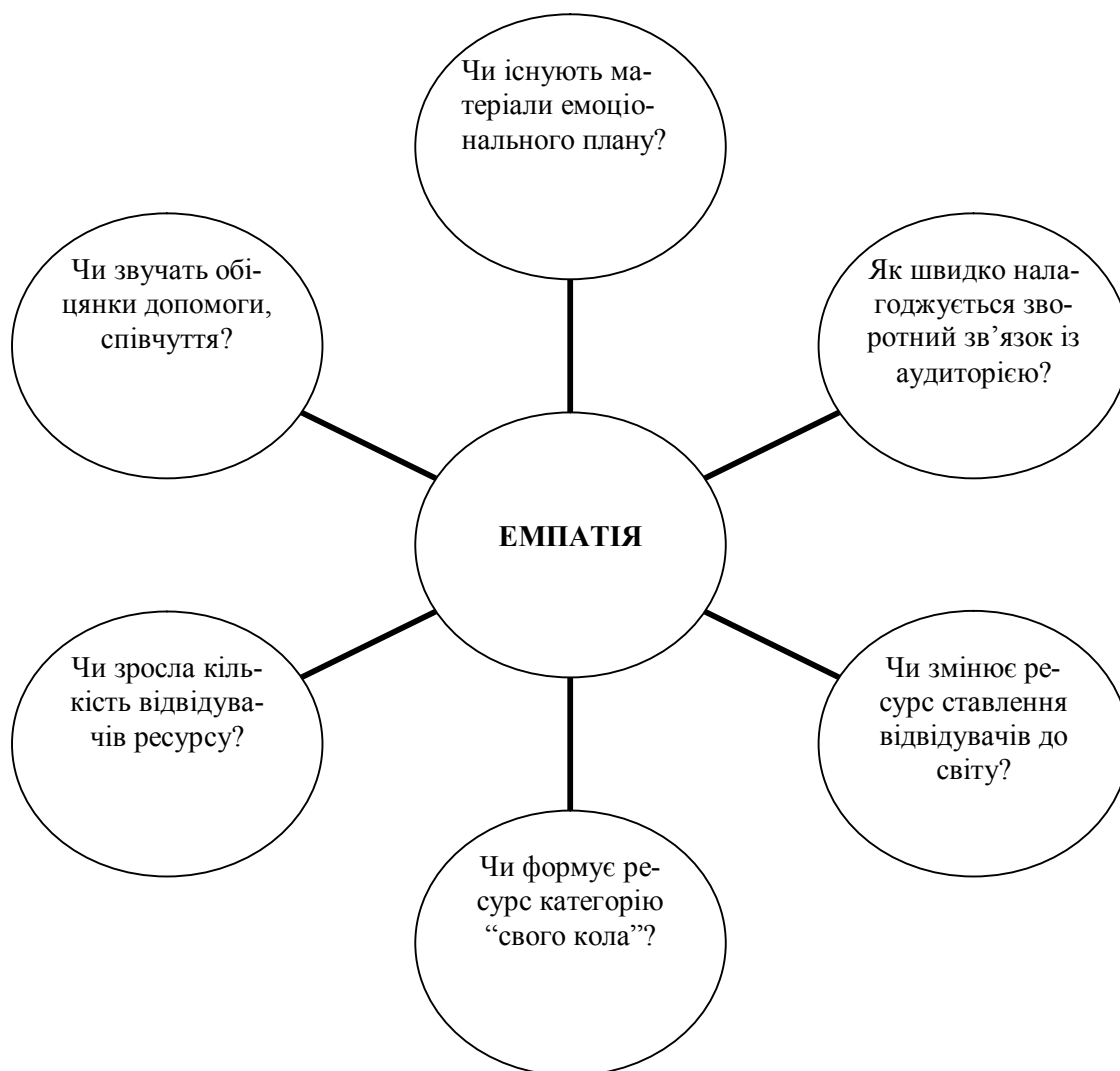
Чи існують матеріали емоціонального плану?

Чи звучать обіцянки допомоги, співчуття?

Як швидко налагоджується зворотний зв'язок із аудиторією?

ЕМПАТІЯ

Чи зросла кількість відвідувачів ресурсу?

Чи змінює ресурс ставлення відвідувачів до світу?

Чи формує ресурс категорію "свого кола"?